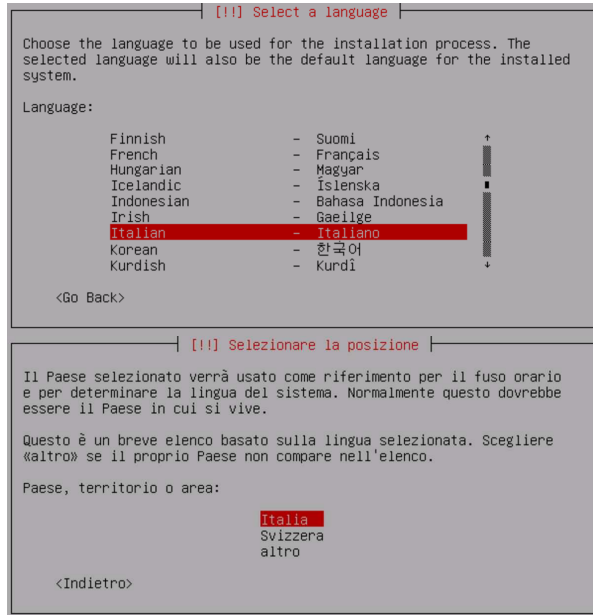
[!!] Select a language

Choose the language to be used for the installation process. The selected language will also be the default language for the installed system.

Language:

| | | |
|---|---|---|
| Finnish | – | Suomi |
| French | – | Français |
| Hungarian | – | Magyar |
| Icelandic | – | Íslenska |
| Indonesian | – | Bahasa Indonesia |
| Irish | – | Gaeilge |
| Italian | – | Italiano |
| Korean | – | 한국어 |
| Kurdish | – | Kurdî |

<Go Back>

[!!] Selezionare la posizione

Il Paese selezionato verrà usato come riferimento per il fuso orario e per determinare la lingua del sistema. Normalmente questo dovrebbe essere il Paese in cui si vive.

Questo è un breve elenco basato sulla lingua selezionata. Scegliere «altro» se il proprio Paese non compare nell'elenco.

Paese, territorio o area:

Italia
Svizzera
altro

<Indietro>